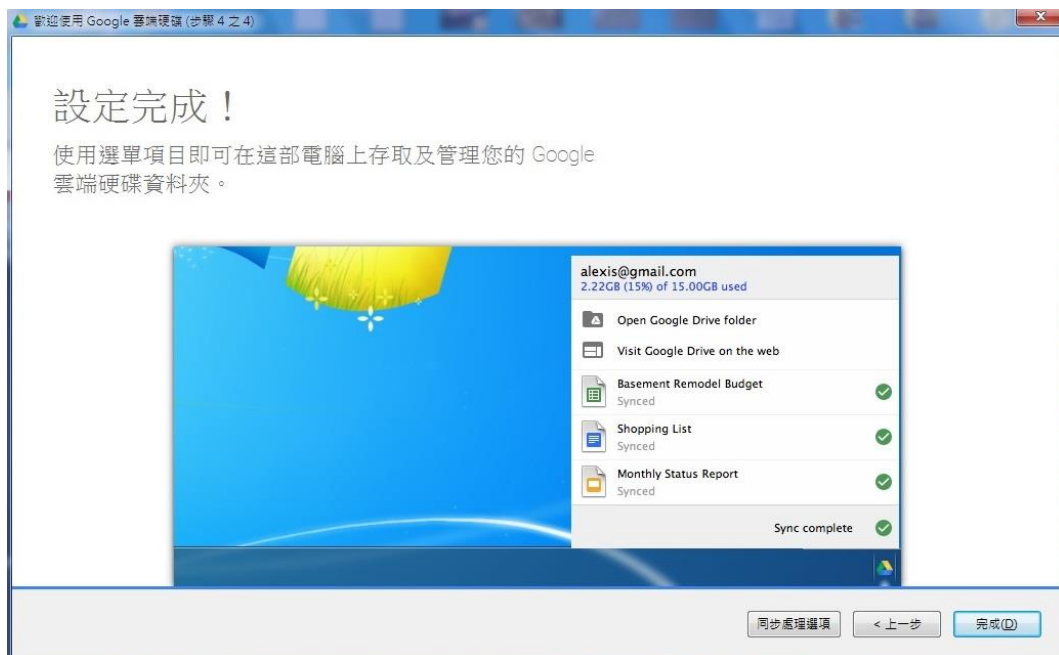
歡迎使用 Google 雲端硬碟 (步驟 4 之 4)

設定完成！

使用選單項目即可在這部電腦上存取及管理您的 Google 雲端硬碟資料夾。

alexis@gmail.com
2.22GB (15%) of 15.00GB used

Open Google Drive folder

Visit Google Drive on the web

Basement Remodel Budget
Synced

Shopping List
Synced

Monthly Status Report
Synced

Sync complete

同步處理選項 < 上一步 完成(D)